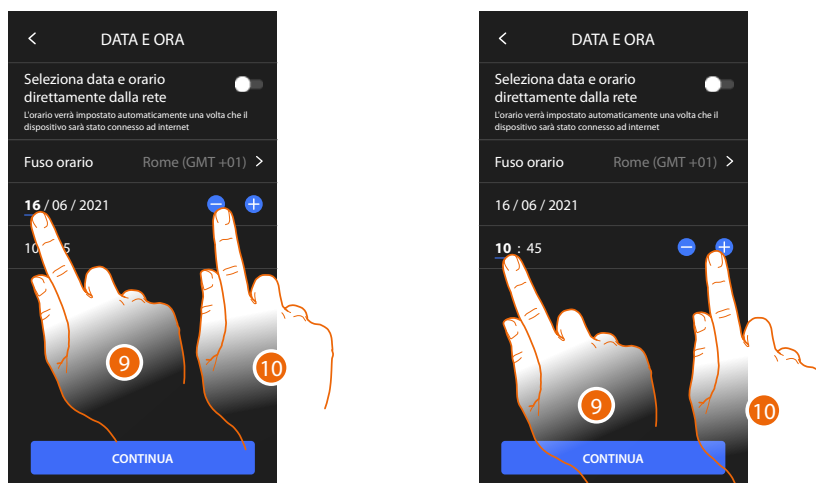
<

DATA E ORA

Seleziona data e orario direttamente dalla rete

L'orario verrà impostato automaticamente una volta che il dispositivo sarà stato connesso ad internet

Fuso orario

Rome (GMT +01) >

16 / 06 / 2021

10 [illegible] 5

9

10

CONTINUA

<

DATA E ORA

Seleziona data e orario direttamente dalla rete

L'orario verrà impostato automaticamente una volta che il dispositivo sarà stato connesso ad internet

Fuso orario

Rome (GMT +01) >

16 / 06 / 2021

10 : 45

9

10

CONTINUA